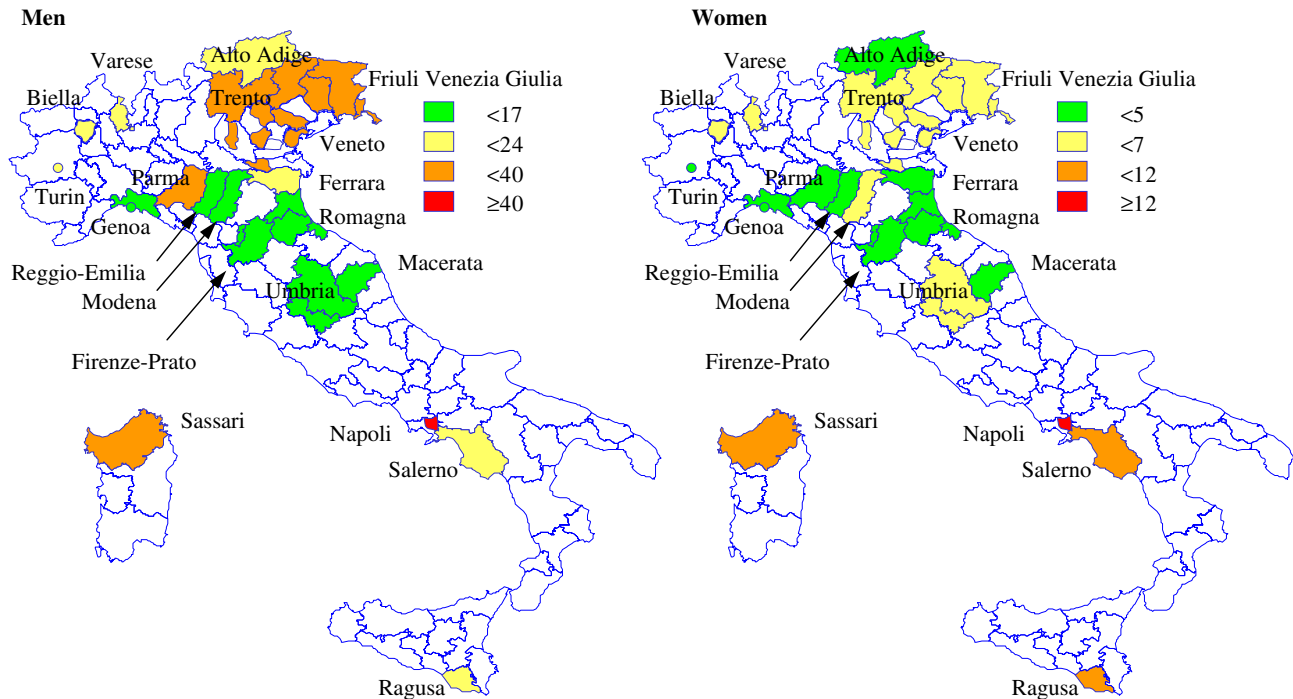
Men

Varese
Alto Adige
Friuli Venezia Giulia
Biella
Trento
<17
<24
<40
≥40
Veneto
Parma
Turin
Ferrara
Genoa
Romagna
Reggio-Emilia
Macerata
Modena
Umbria
Firenze-Prato
Sassari
Napoli
Salerno
Ragusa

Women

Varese
Alto Adige
Friuli Venezia Giulia
Biella
Trento
<5
<7
<12
≥12
Veneto
Parma
Turin
Ferrara
Genoa
Romagna
Reggio-Emilia
Macerata
Modena
Umbria
Firenze-Prato
Sassari
Napoli
Salerno
Ragusa